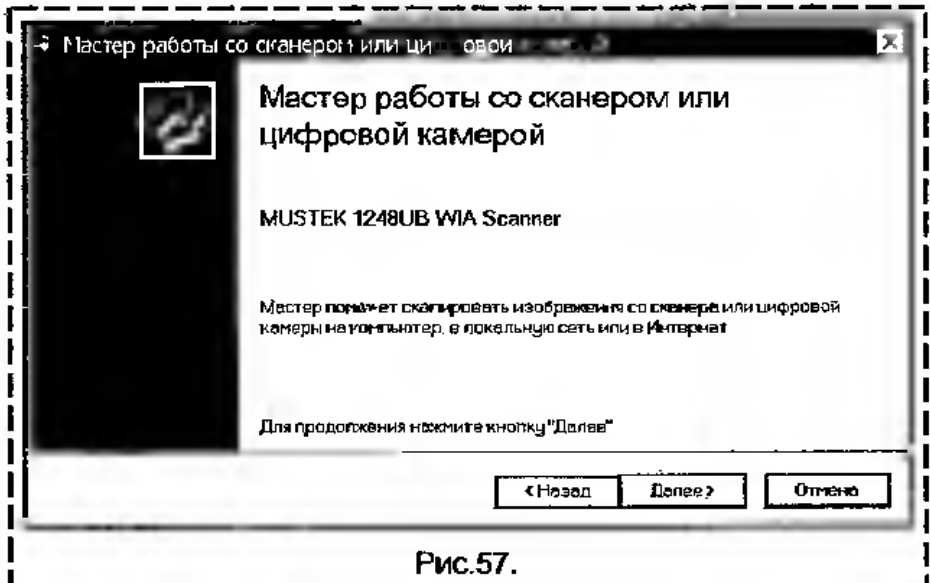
Мастер работы со сканером или ци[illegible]овой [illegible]

Мастер работы со сканером или цифровой камерой

MUSTEK 1248UB WIA Scanner

Мастер поможет скопировать изображения со сканера или цифровой камеры на компьютер, в локальную сеть или в Интернет

Для продолжения нажмите кнопку "Далее"

< Назад

Далее >

Отмена

Рис.57.